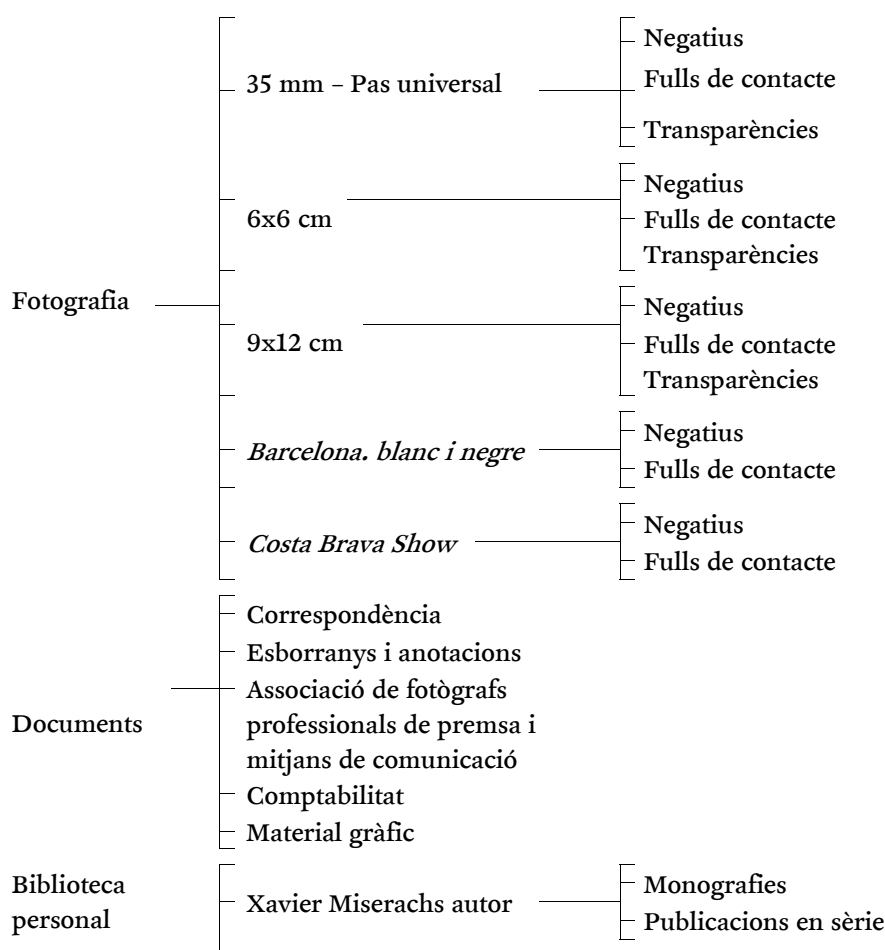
Fotografia

35 mm – Pas universal
Negatius
Fulls de contacte
Transparències

6x6 cm
Negatius
Fulls de contacte
Transparències

9x12 cm
Negatius
Fulls de contacte
Transparències

*Barcelona. blanc i negre*
Negatius
Fulls de contacte

*Costa Brava Show*
Negatius
Fulls de contacte

Documents
Correspondència
Esborranys i anotacions
Associació de fotògrafs professionals de premsa i mitjans de comunicació
Comptabilitat
Material gràfic

Biblioteca personal
Xavier Miserachs autor
Monografies
Publicacions en sèrie